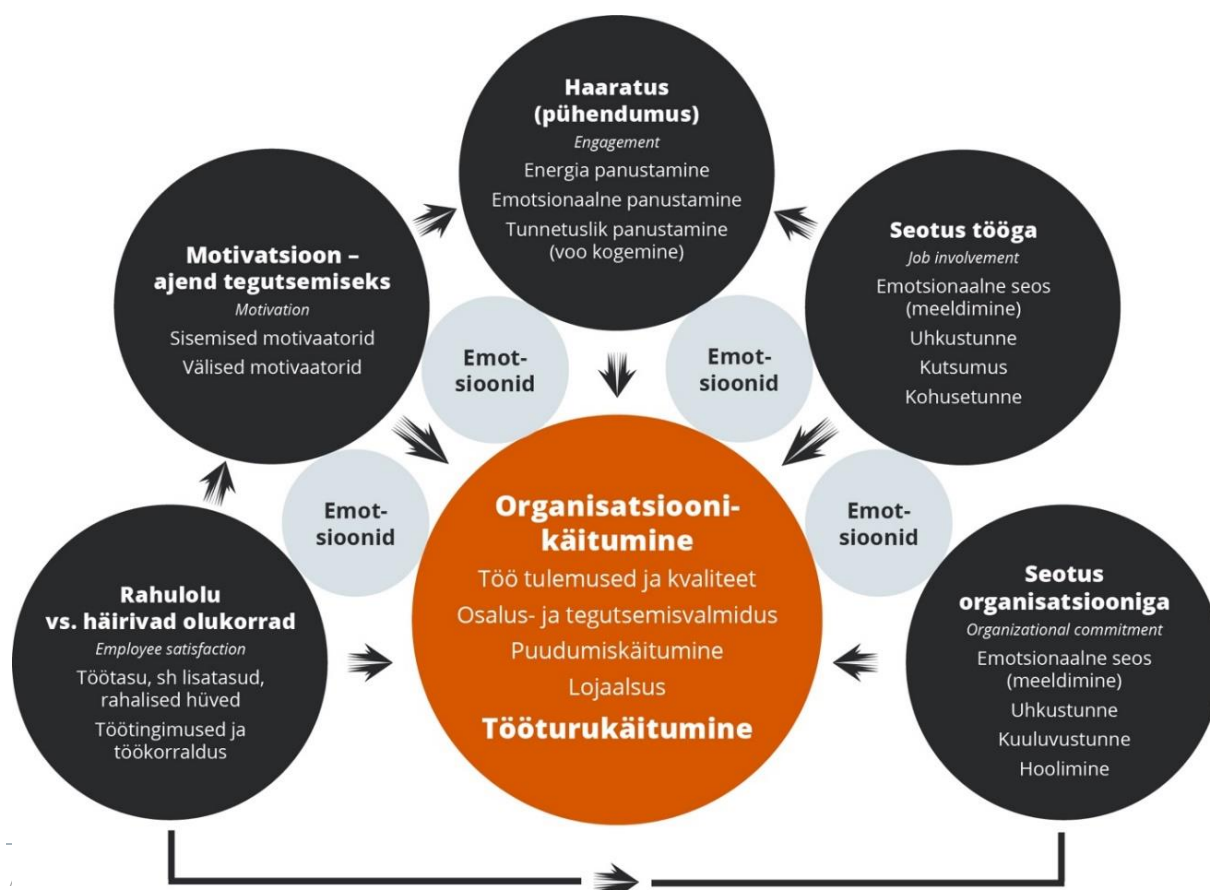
Haaratus (pühendumus)
Engagement
Energia panustamine
Emotsionaalne panustamine
Tunnetuslik panustamine (voo kogemine)

Motivatsioon – ajend tegutsemiseks
Motivation
Sisemised motivaatorid
Välised motivaatorid

Seotus tööga
Job involvement
Emotsionaalne seos (meeldimine)
Uhkustunne
Kutsumus
Kohusetunne

Emotsioonid

Emotsioonid

Emotsioonid

Emotsioonid

Organisatsioonikäitumine
Töö tulemused ja kvaliteet
Osalus- ja tegutsemisvalmidus
Puudumiskäitumine
Lojaalsus
Tööturukäitumine

Rahulolu vs. häirivad olukorrad
Employee satisfaction
Töötasu, sh lisatasud, rahalised hüved
Töötingimused ja töökorraldus

Seotus organisatsiooniga
Organizational commitment
Emotsionaalne seos (meeldimine)
Uhkustunne
Kuuluvustunne
Hoolimine